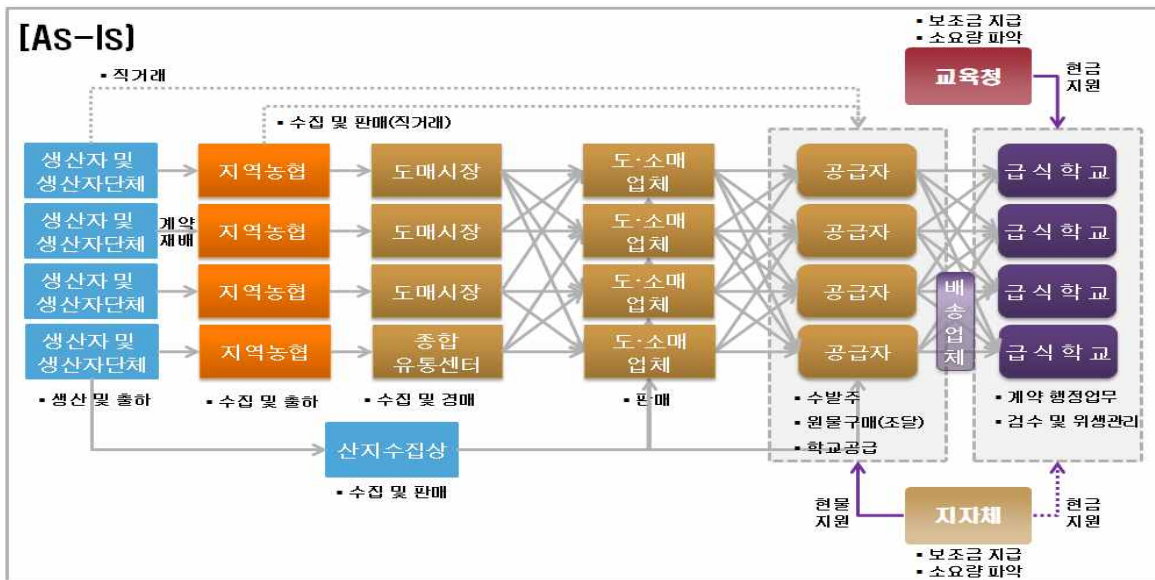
[As-Is]

▪ 보조금 지급
▪ 소요량 파악

교육청

현금 지원

▪ 직거래

▪ 수집 및 판매(직거래)

생산자 및 생산자단체

지역농협

도매시장

도·소매 업체

공급자

급식학교

생산자 및 생산자단체

계약 재배

지역농협

도매시장

도·소매 업체

공급자

급식학교

생산자 및 생산자단체

지역농협

도매시장

도·소매 업체

공급자

배송업체

급식학교

생산자 및 생산자단체

지역농협

종합 유통센터

도·소매 업체

공급자

급식학교

▪ 생산 및 출하

▪ 수집 및 출하

▪ 수집 및 경매

▪ 판매

▪ 수발주
▪ 원물구매(조달)
▪ 학교공급

▪ 계약 행정업무
▪ 검수 및 위생관리

산지수집상

▪ 수집 및 판매

현물 지원

지자체

현금 지원

▪ 보조금 지급
▪ 소요량 파악